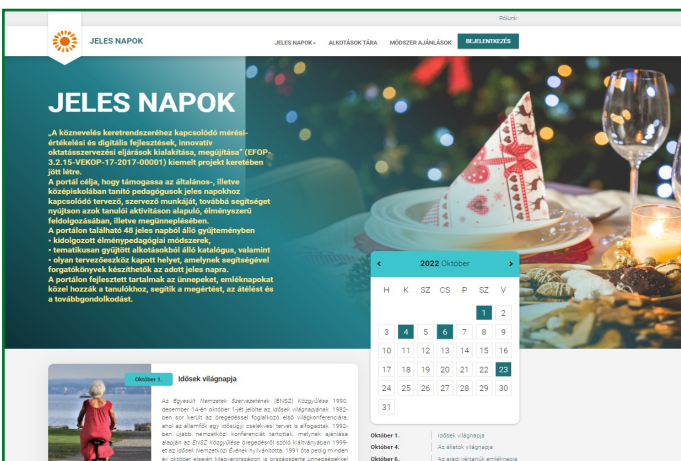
Rólunk

JELES NAPOK

JELES NAPOK▾ ALKOTÁSOK TÁRA MÓDSZER AJÁNLÁSOK BEJELENTKEZÉS

JELES NAPOK

„A köznevelés keretrendszeréhez kapcsolódó mérési-értékelési és digitális fejlesztések, innovatív oktatásszervezési eljárások kialakítása, megújítása" (EFOP-3.2.15-VEKOP-17-2017-00001) kiemelt projekt keretében jött létre.

A portál célja, hogy támogassa az általános-, illetve középiskolában tanító pedagógusok jeles napokhoz kapcsolódó tervező, szervező munkáját, továbbá segítséget nyújtson azok tanulói aktivitáson alapuló, élményszerű feldolgozásában, illetve megünneplésében.

A portálon található 48 jeles napból álló gyűjteményben
• kidolgozott élménypedagógiai módszerek,
• tematikusan gyűjtött alkotásokból álló katalógus, valamint
• olyan tervezőeszköz kapott helyet, amelynek segítségével forgatókönyvek készíthetők az adott jeles napra.

A portálon fejlesztett tartalmak az ünnepeket, emléknapokat közel hozzák a tanulókhoz, segítik a megértést, az átélést és a továbbgondolkodást.

‹ 2022 Október ›

| H | K | SZ | CS | P | SZ | V |
|---|---|---|---|---|---|---|
| | | | | | 1 | 2 |
| 3 | 4 | 5 | 6 | 7 | 8 | 9 |
| 10 | 11 | 12 | 13 | 14 | 15 | 16 |
| 17 | 18 | 19 | 20 | 21 | 22 | 23 |
| 24 | 25 | 26 | 27 | 28 | 29 | 30 |
| 31 | | | | | | |

Október 1. Idősek világnapja

Az Egyesült Nemzetek Szervezetének (ENSZ) Közgyűlése 1990. december 14-én október 1-jét jelölte az Idősek világnapjának. 1982-ben sor került az öregedéssel foglalkozó első világkonferenciára, ahol az államfők egy idősügyi cselekvési tervet is elfogadtak. 1992-ben újabb nemzetközi konferenciát tartottak, melynek ajánlása alapján az ENSZ Közgyűlése öregedésről szóló kiáltványában 1999-et az Idősek Nemzetközi Évének nyilvánította. 1991 óta pedig minden év október elsején Magyarországon is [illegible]

Október 1. Idősek világnapja
Október 4. Az állatok világnapja
Október 6. Az aradi vértanúk emléknapja